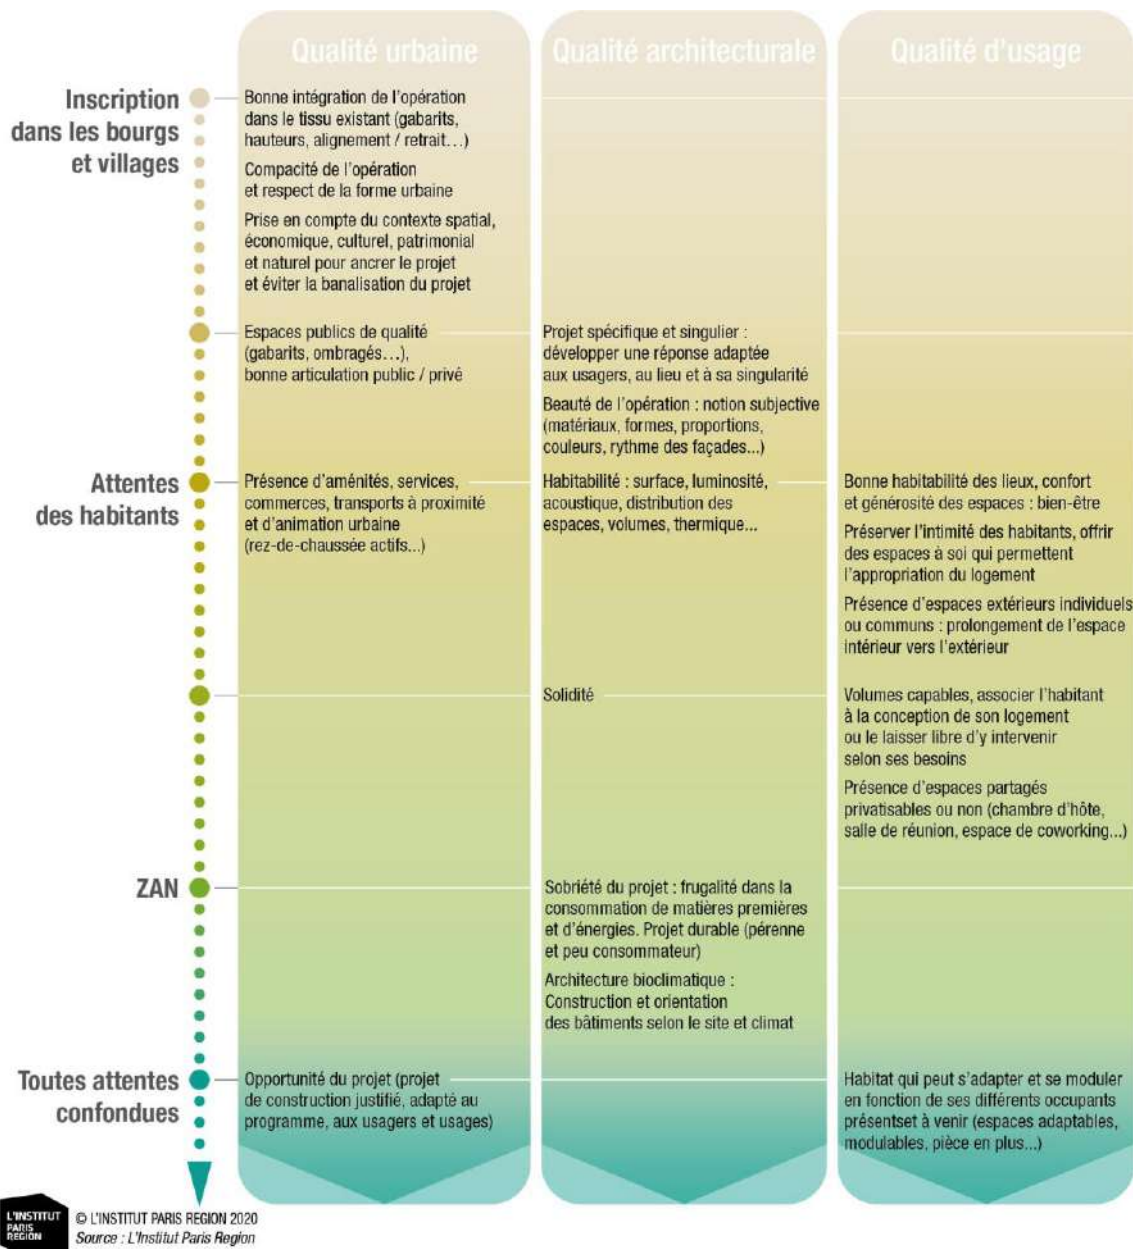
| | Qualité urbaine | Qualité architecturale | Qualité d'usage |
|---|---|---|---|
| Inscription dans les bourgs et villages | Bonne intégration de l'opération dans le tissu existant (gabarits, hauteurs, alignement / retrait…) Compacité de l'opération et respect de la forme urbaine Prise en compte du contexte spatial, économique, culturel, patrimonial et naturel pour ancrer le projet et éviter la banalisation du projet | | |
| | Espaces publics de qualité (gabarits, ombragés…), bonne articulation public / privé | Projet spécifique et singulier : développer une réponse adaptée aux usagers, au lieu et à sa singularité Beauté de l'opération : notion subjective (matériaux, formes, proportions, couleurs, rythme des façades...) | |
| Attentes des habitants | Présence d'aménités, services, commerces, transports à proximité et d'animation urbaine (rez-de-chaussée actifs...) | Habitabilité : surface, luminosité, acoustique, distribution des espaces, volumes, thermique... | Bonne habitabilité des lieux, confort et générosité des espaces : bien-être Préserver l'intimité des habitants, offrir des espaces à soi qui permettent l'appropriation du logement Présence d'espaces extérieurs individuels ou communs : prolongement de l'espace intérieur vers l'extérieur |
| | | Solidité | Volumes capables, associer l'habitant à la conception de son logement ou le laisser libre d'y intervenir selon ses besoins Présence d'espaces partagés privatisables ou non (chambre d'hôte, salle de réunion, espace de coworking...) |
| ZAN | | Sobriété du projet : frugalité dans la consommation de matières premières et d'énergies. Projet durable (pérenne et peu consommateur) Architecture bioclimatique : Construction et orientation des bâtiments selon le site et climat | |
| Toutes attentes confondues | Opportunité du projet (projet de construction justifié, adapté au programme, aux usagers et usages) | | Habitat qui peut s'adapter et se moduler en fonction de ses différents occupants présentset à venir (espaces adaptables, modulables, pièce en plus...) |

L'INSTITUT PARIS REGION
© L'INSTITUT PARIS REGION 2020
Source : L'Institut Paris Region